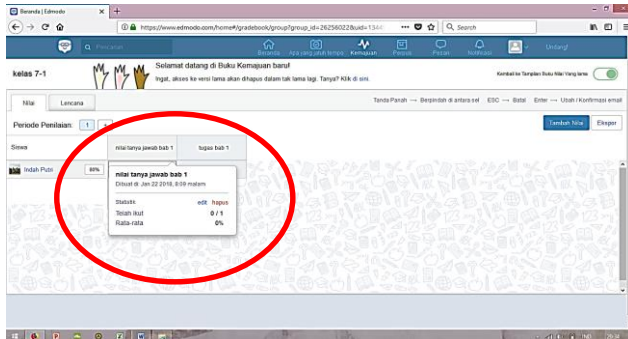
Beranda | Edmodo
https://www.edmodo.com/home#/gradebook/group?group_id=26256022&uid=134
Search
Pencarian
Beranda
Apa yang jatuh tempo
Kemajuan
Perpustakaan
Pesan
Notifikasi
Undang!
kelas 7-1
Selamat datang di Buku Kemajuan baru!
Ingat, akses ke versi lama akan dihapus dalam tak lama lagi. Tanya? Klik di sini.
Kembali ke Tampilan Buku Nilai Yang lama
Nilai
Lencana
Tanda Panah → Berpindah di antara sel ESC → Batal Enter → Ubah / Konfirmasi email
Periode Penilaian: 1 +
Tambah Nilai
Ekspor
Siswa
nilai tanya jawab bab 1
tugas bab 1
Indah Putri
80%
nilai tanya jawab bab 1
Dibuat di Jan 22 2018, 8:09 malam
Statistik
edit hapus
Telah ikut
0 / 1
Rata-rata
0%